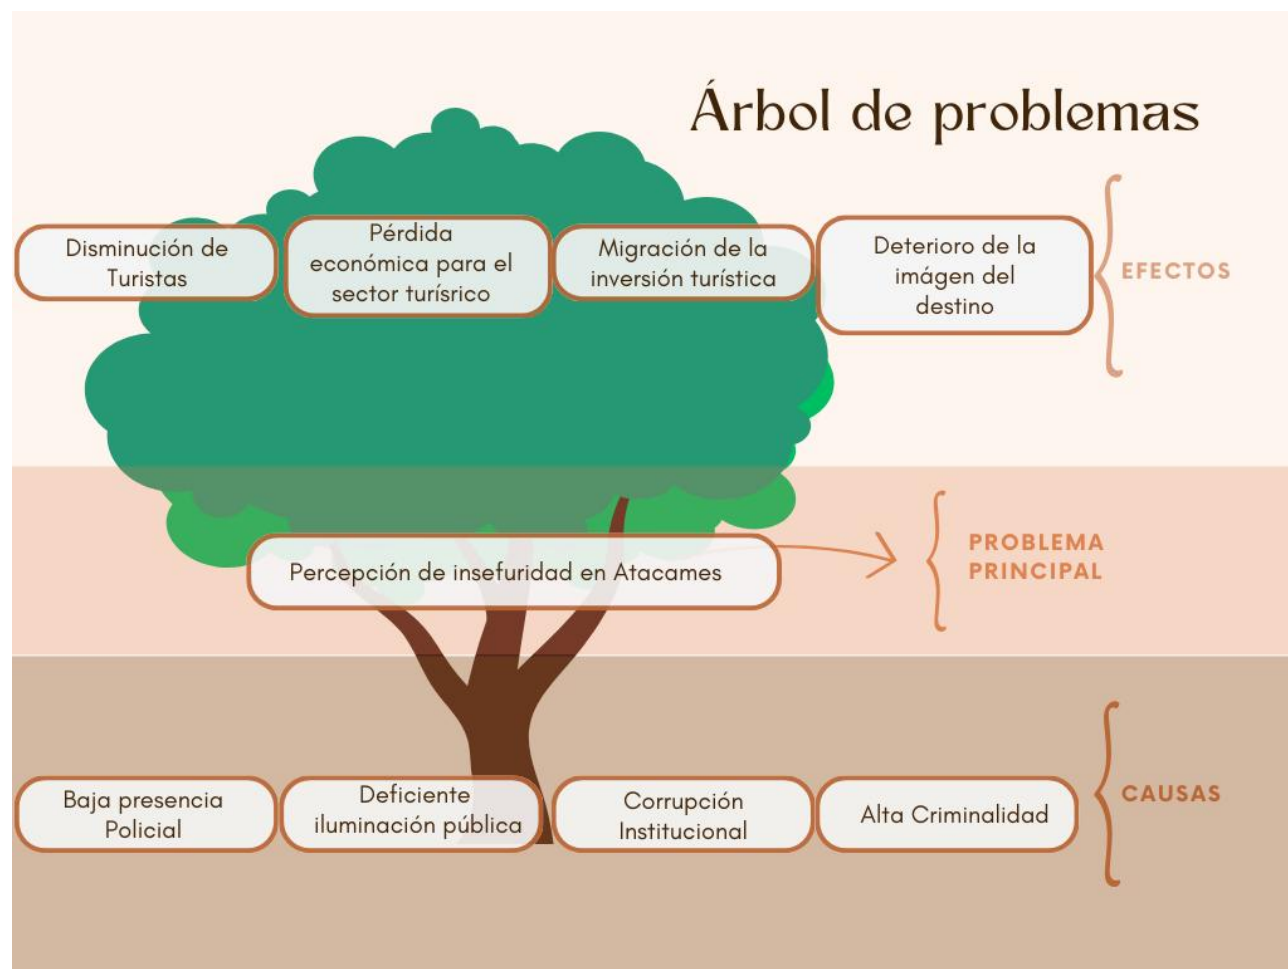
Árbol de problemas

Disminución de Turistas

Pérdida económica para el sector turísrico

Migración de la inversión turística

Deterioro de la imágen del destino

EFECTOS

Percepción de inseguridad en Atacames

PROBLEMA PRINCIPAL

Baja presencia Policial

Deficiente iluminación pública

Corrupción Institucional

Alta Criminalidad

CAUSAS